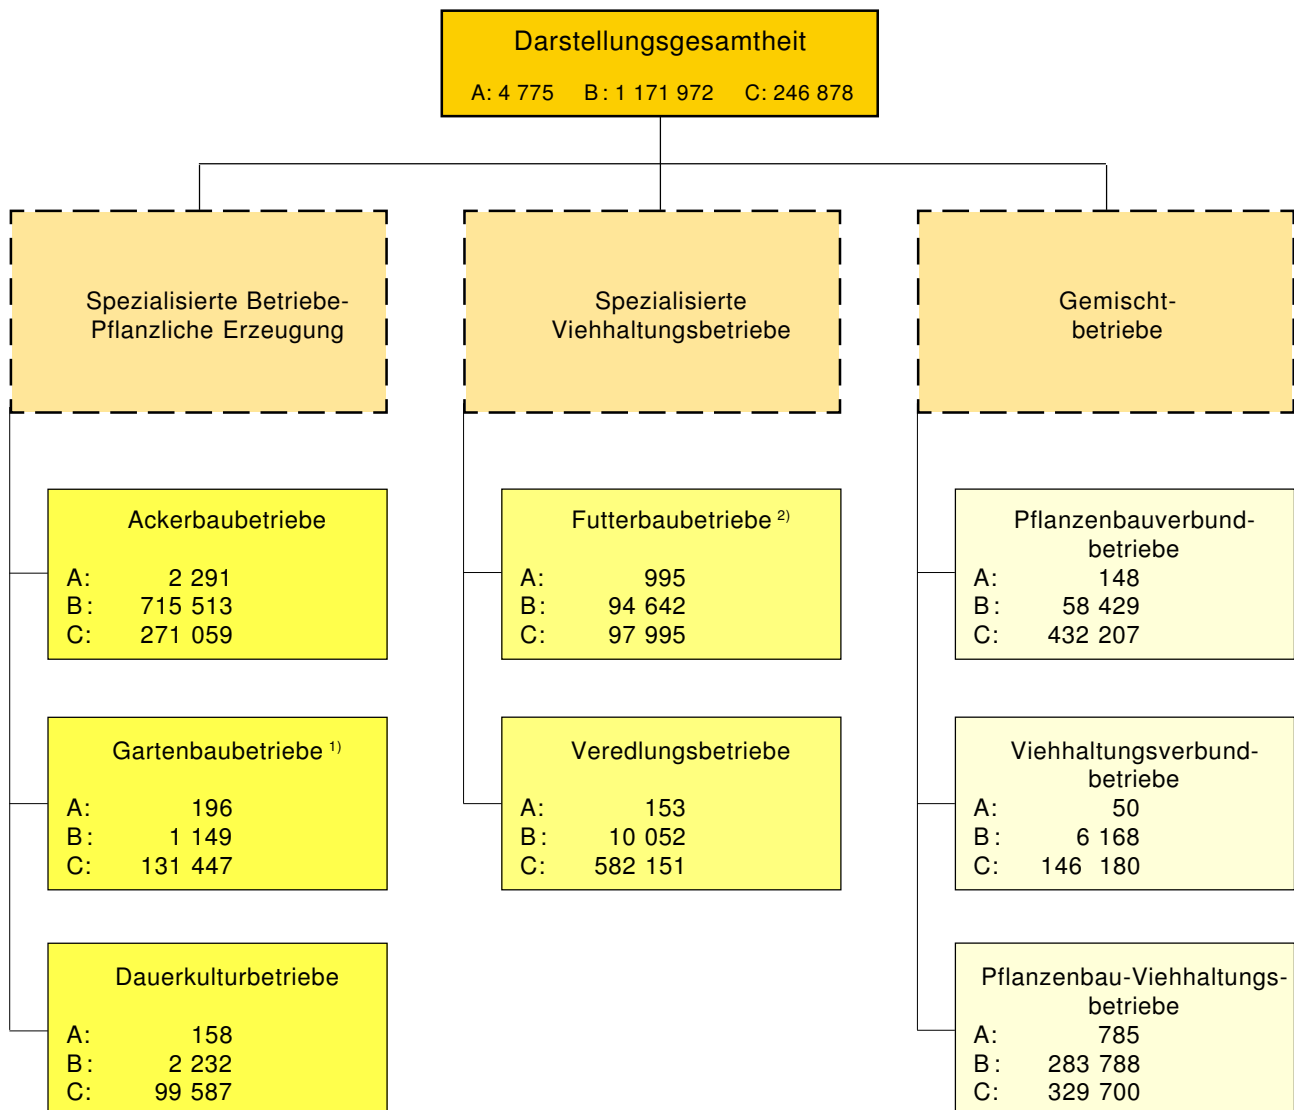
Darstellungsgesamtheit

A: 4 775    B: 1 171 972    C: 246 878

Spezialisierte Betriebe-Pflanzliche Erzeugung

Spezialisierte Viehhaltungsbetriebe

Gemischtbetriebe

Ackerbaubetriebe

A: 2 291
B: 715 513
C: 271 059

Futterbaubetriebe $^{2)}$

A: 995
B: 94 642
C: 97 995

Pflanzenbauverbundbetriebe

A: 148
B: 58 429
C: 432 207

Gartenbaubetriebe $^{1)}$

A: 196
B: 1 149
C: 131 447

Veredlungsbetriebe

A: 153
B: 10 052
C: 582 151

Viehhaltungsverbundbetriebe

A: 50
B: 6 168
C: 146 180

Dauerkulturbetriebe

A: 158
B: 2 232
C: 99 587

Pflanzenbau-Viehhaltungsbetriebe

A: 785
B: 283 788
C: 329 700